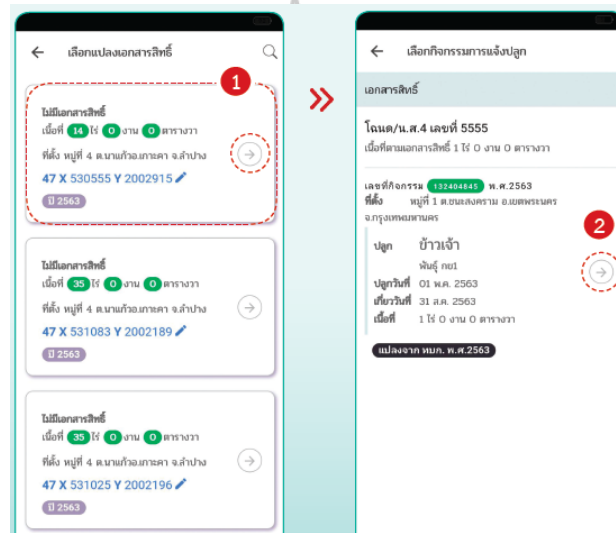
เลือกแปลงเอกสารสิทธิ์

1

ไม่มีเอกสารสิทธิ์
เนื้อที่ 14 ไร่ 0 งาน 0 ตารางวา
ที่ตั้ง หมู่ที่ 4 ต.นาแก้วอ.เกาะคา จ.ลำปาง
47 X 530555 Y 2002915
ปี 2563

ไม่มีเอกสารสิทธิ์
เนื้อที่ 35 ไร่ 0 งาน 0 ตารางวา
ที่ตั้ง หมู่ที่ 4 ต.นาแก้วอ.เกาะคา จ.ลำปาง
47 X 531083 Y 2002189
ปี 2563

ไม่มีเอกสารสิทธิ์
เนื้อที่ 35 ไร่ 0 งาน 0 ตารางวา
ที่ตั้ง หมู่ที่ 4 ต.นาแก้วอ.เกาะคา จ.ลำปาง
47 X 531025 Y 2002196
ปี 2563

»

เลือกกิจกรรมการแจ้งปลูก

เอกสารสิทธิ์

โฉนด/น.ส.4 เลขที่ 5555
เนื้อที่ตามเอกสารสิทธิ์ 1 ไร่ 0 งาน 0 ตารางวา

เลขที่กิจกรรม 132404845 พ.ศ.2563
ที่ตั้ง หมู่ที่ 1 ต.ชนแสงคราม อ.เขตพระนคร จ.กรุงเทพมหานคร

2

ปลูก ข้าวเจ้า
พันธุ์ กข1
ปลูกวันที่ 01 พ.ค. 2563
เก็บวันที่ 31 ส.ค. 2563
เนื้อที่ 1 ไร่ 0 งาน 0 ตารางวา

แปลงจาก ทบก. พ.ศ.2563